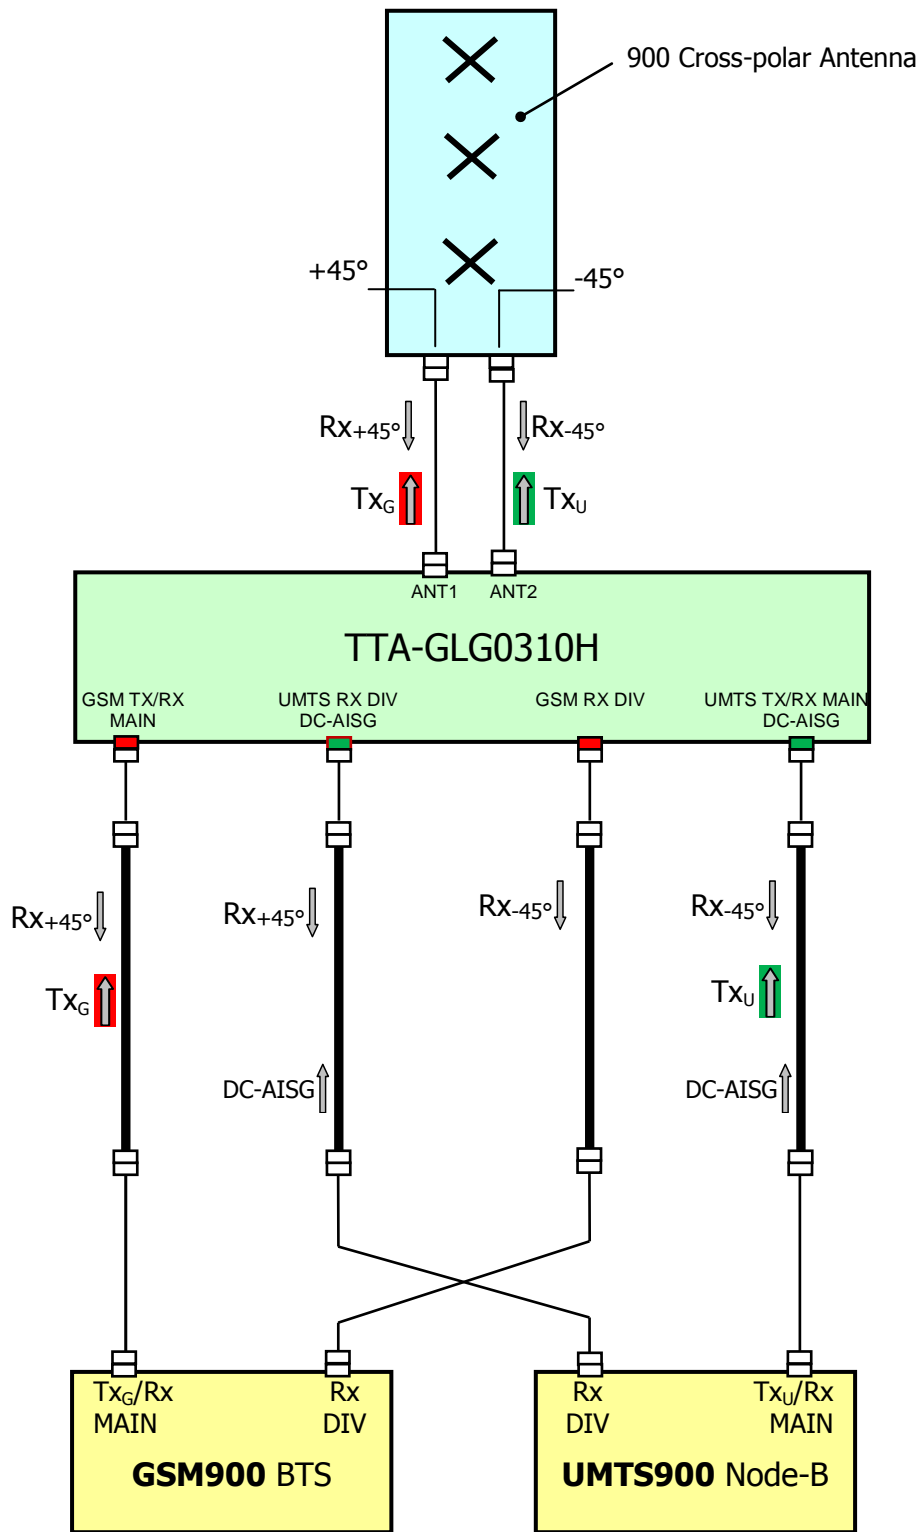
900 Cross-polar Antenna

+45°

-45°

$Rx_{+45°}$

$Rx_{-45°}$

$Tx_G$

$Tx_U$

ANT1

ANT2

TTA-GLG0310H

GSM TX/RX MAIN

UMTS RX DIV DC-AISG

GSM RX DIV

UMTS TX/RX MAIN DC-AISG

$Rx_{+45°}$

$Tx_G$

$Rx_{+45°}$

DC-AISG

$Rx_{-45°}$

$Rx_{-45°}$

$Tx_U$

DC-AISG

$Tx_G$/Rx MAIN

Rx DIV

**GSM900** BTS

Rx DIV

$Tx_U$/Rx MAIN

**UMTS900** Node-B